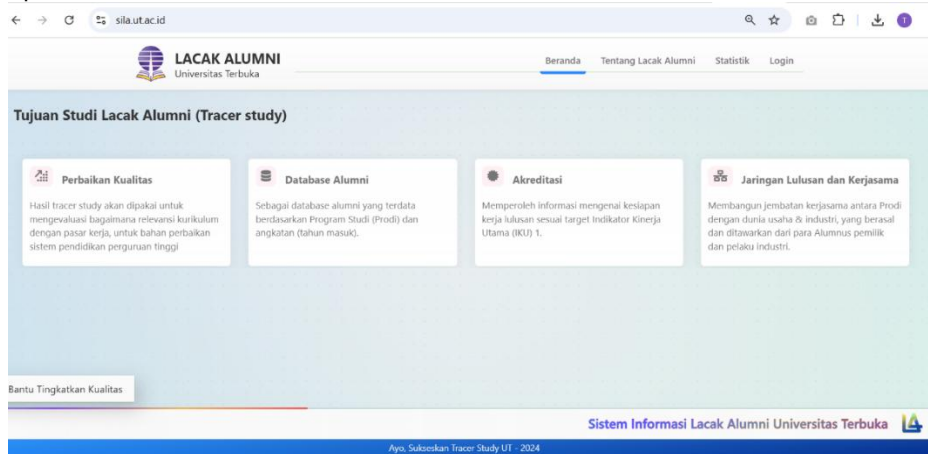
sila.ut.ac.id

LACAK ALUMNI
Universitas Terbuka

Beranda Tentang Lacak Alumni Statistik Login

Tujuan Studi Lacak Alumni (Tracer study)

Perbaikan Kualitas

Hasil tracer study akan dipakai untuk mengevaluasi bagaimana relevansi kurikulum dengan pasar kerja, untuk bahan perbaikan sistem pendidikan perguruan tinggi

Database Alumni

Sebagai database alumni yang terdata berdasarkan Program Studi (Prodi) dan angkatan (tahun masuk).

Akreditasi

Memperoleh informasi mengenai kesiapan kerja lulusan sesuai target Indikator Kinerja Utama (IKU) 1.

Jaringan Lulusan dan Kerjasama

Membangun jembatan kerjasama antara Prodi dengan dunia usaha & industri, yang berasal dan ditawarkan dari para Alumnus pemilik dan pelaku industri.

Bantu Tingkatkan Kualitas

Sistem Informasi Lacak Alumni Universitas Terbuka

Ayo, Sukseskan Tracer Study UT - 2024